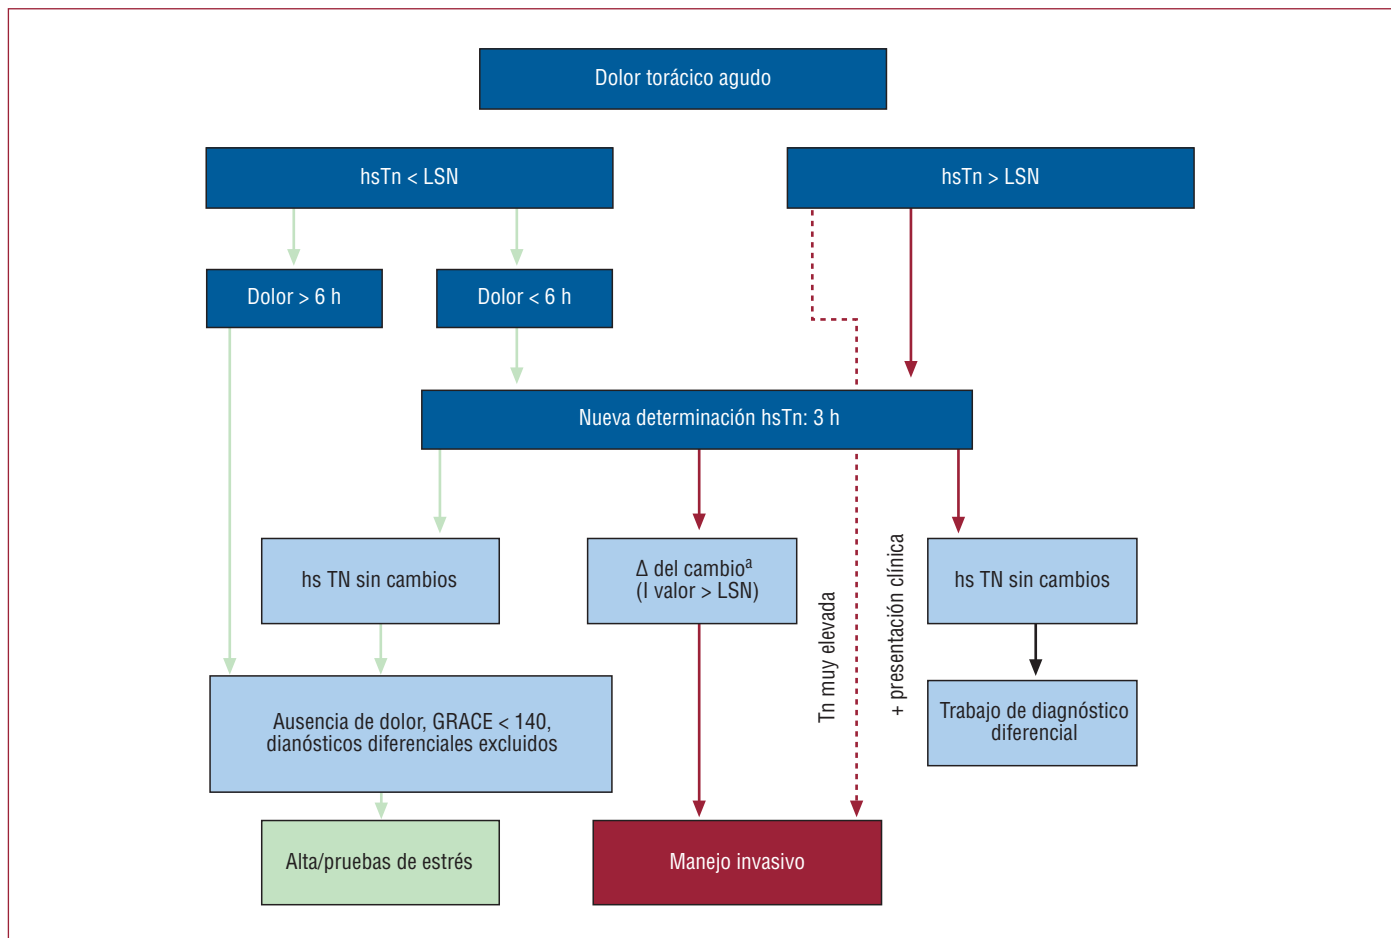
Dolor torácico agudo

hsTn < LSN

hsTn > LSN

Dolor > 6 h

Dolor < 6 h

Nueva determinación hsTn: 3 h

hs TN sin cambios

Δ del cambio$^a$
(l valor > LSN)

Tn muy elevada

+ presentación clínica

hs TN sin cambios

Trabajo de diagnóstico diferencial

Ausencia de dolor, GRACE < 140, dianósticos diferenciales excluidos

Alta/pruebas de estrés

Manejo invasivo